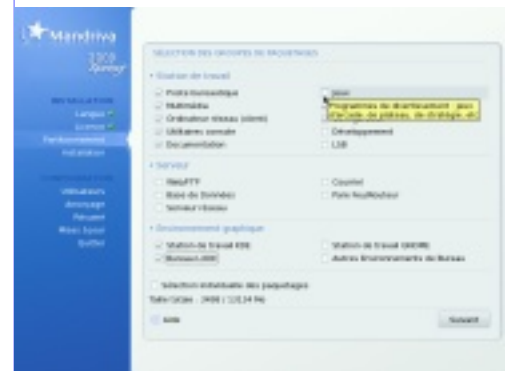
Mandriva

2009 Spring

INSTALLATION
Langue
Licence
Partitionnement
Installation

CONFIGURATION
Utilisateurs
Amorçage
Résumé
Mises à jour
Quitter

SÉLECTION DES GROUPES DE PAQUETAGES

Station de travail
Poste bureautique
Multimédia
Ordinateur réseau (client)
Utilitaires console
Documentation

Jeux
Programmes de divertissement : jeux d'arcade, de plateau, de stratégie, etc.
Développement
LSB

Serveur
Web/FTP
Base de Données
Serveur réseau

Courriel
Pare-feu/Routeur

Environnement graphique
Station de travail KDE
Bureau LXDE

Station de travail GNOME
Autres Environnements de Bureau

Sélection individuelle des paquetages
Taille totale : 2498 / 13134 Mo

Aide

Suivant